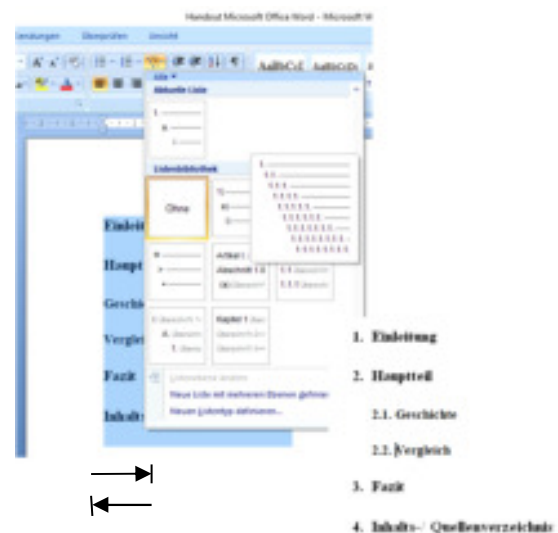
Handout Microsoft Office Word - Microsoft W

endungen Überprüfen Ansicht

AaBbCcI AaBbCcDc

Liste

Aktuelle Liste

Listenbibliothek

Ohne

Artikel I.

Abschnitt 1.0

Kapitel 1

Einleit

Haupt

Geschi

Vergle

Fazit

Inhalt

Listenebene ändern

Neue Liste mit mehreren Ebenen definier

Neuen Listentyp definieren...

1. Einleitung

2. Hauptteil

2.1. Geschichte

2.2. Vergleich

3. Fazit

4. Inhalts-/ Quellenverzeichnis